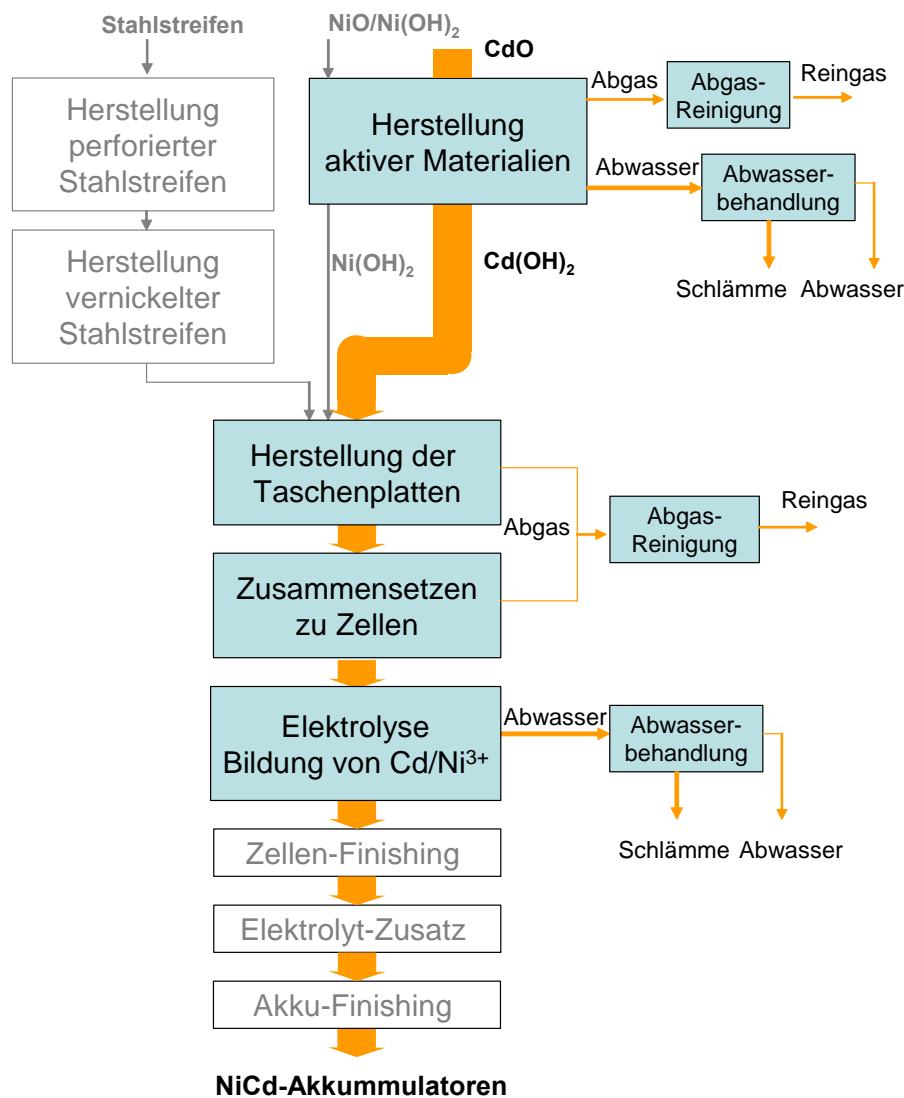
Stahlstreifen

NiO/Ni(OH)$_2$

CdO

Herstellung perforierter Stahlstreifen

Herstellung aktiver Materialien

Abgas

Abgas-Reinigung

Reingas

Abwasser

Abwasserbehandlung

Schlämme Abwasser

Herstellung vernickelter Stahlstreifen

Ni(OH)$_2$

Cd(OH)$_2$

Herstellung der Taschenplatten

Abgas

Abgas-Reinigung

Reingas

Zusammensetzen zu Zellen

Elektrolyse Bildung von Cd/Ni$^{3+}$

Abwasser

Abwasserbehandlung

Schlämme Abwasser

Zellen-Finishing

Elektrolyt-Zusatz

Akku-Finishing

NiCd-Akkummulatoren